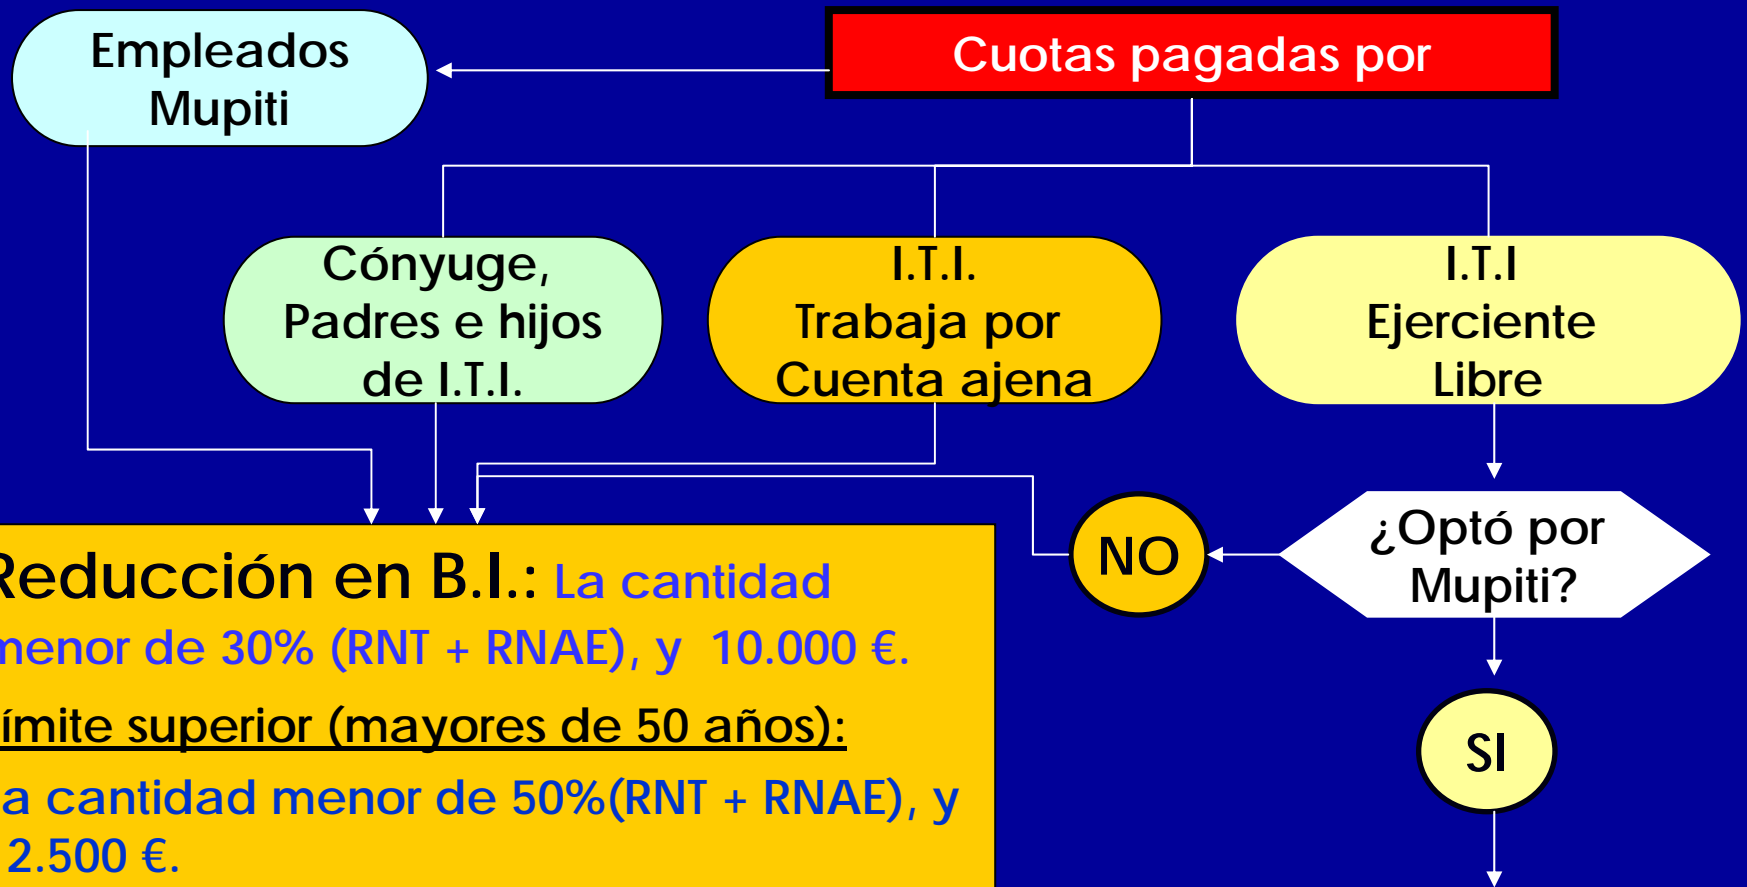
Cuotas pagadas por

Empleados Mupiti

Cónyuge, Padres e hijos de I.T.I.

I.T.I. Trabaja por Cuenta ajena

I.T.I Ejerciente Libre

¿Optó por Mupiti?

NO

SI

Reducción en B.I.: La cantidad menor de 30% (RNT + RNAE), y 10.000 €.

ímite superior (mayores de 50 años):

a cantidad menor de 50%(RNT + RNAE), y 2.500 €.